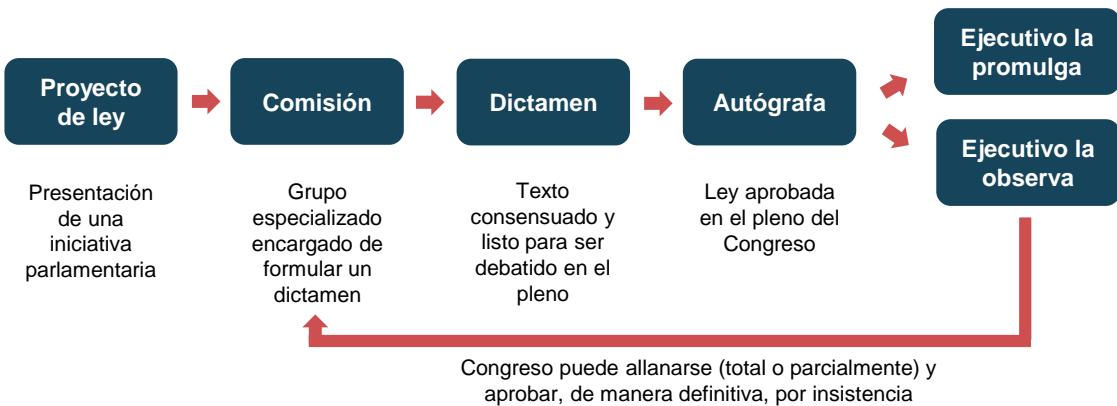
Proyecto de ley

Presentación de una iniciativa parlamentaria

Comisión

Grupo especializado encargado de formular un dictamen

Dictamen

Texto consensuado y listo para ser debatido en el pleno

Autógrafa

Ley aprobada en el pleno del Congreso

Ejecutivo la promulga

Ejecutivo la observa

Congreso puede allanarse (total o parcialmente) y aprobar, de manera definitiva, por insistencia